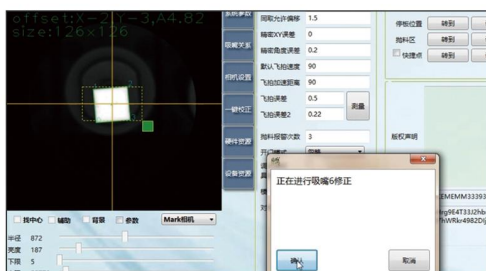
offset:X-2,Y-3,A4.82
size:126x126

系统参数
吸嘴关系
相机设置
一键校正
硬件资源
设备资源

同取允许偏移 1.5
精密XY误差 0
精密角度误差 0.2
默认飞拍速度 90
飞拍加速距离 90
飞拍误差 0.5
飞拍误差2 0.22
测量
抛料报警次数 3

停板位置 移到 移到
抛料区 移到 移到
快捷点 移到

版权声明

EMEMM33393
rg9E4T33JZhb
hWRkr4982Dj

找中心 辅助 背景 参数 Mark相机
半径 872
亮度 187
下限 5

正在进行吸嘴6修正

确认 取消